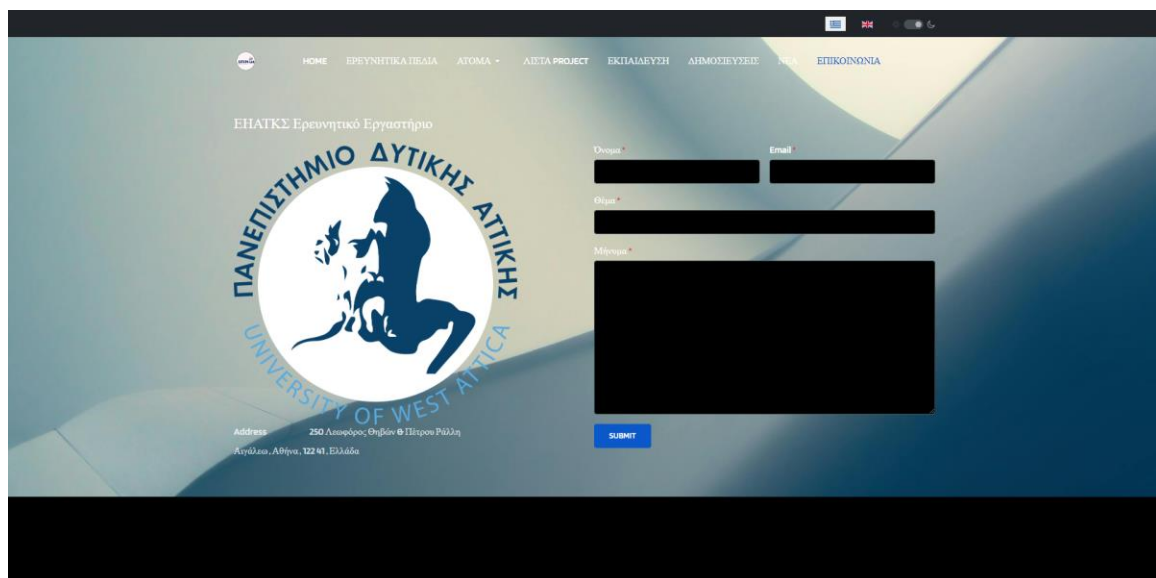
HOME ΕΡΕΥΝΗΤΙΚΑ ΠΕΔΙΑ ΑΤΟΜΑ ▾ ΛΙΣΤΑ PROJECT ΕΚΠΑΙΔΕΥΣΗ ΔΗΜΟΣΙΕΥΣΕΙΣ ΝΕΑ ΕΠΙΚΟΙΝΩΝΙΑ

ΕΗΑΤΚΣ Ερευνητικό Εργαστήριο

ΠΑΝΕΠΙΣΤΗΜΙΟ ΔΥΤΙΚΗΣ ΑΤΤΙΚΗΣ
UNIVERSITY OF WEST ATTICA

Address 250 Λεωφόρος Θηβών & Πέτρου Ράλλη Αιγάλεω, Αθήνα, 122 41, Ελλάδα

Όνομα *
Email *
Θέμα *
Μήνυμα *

SUBMIT